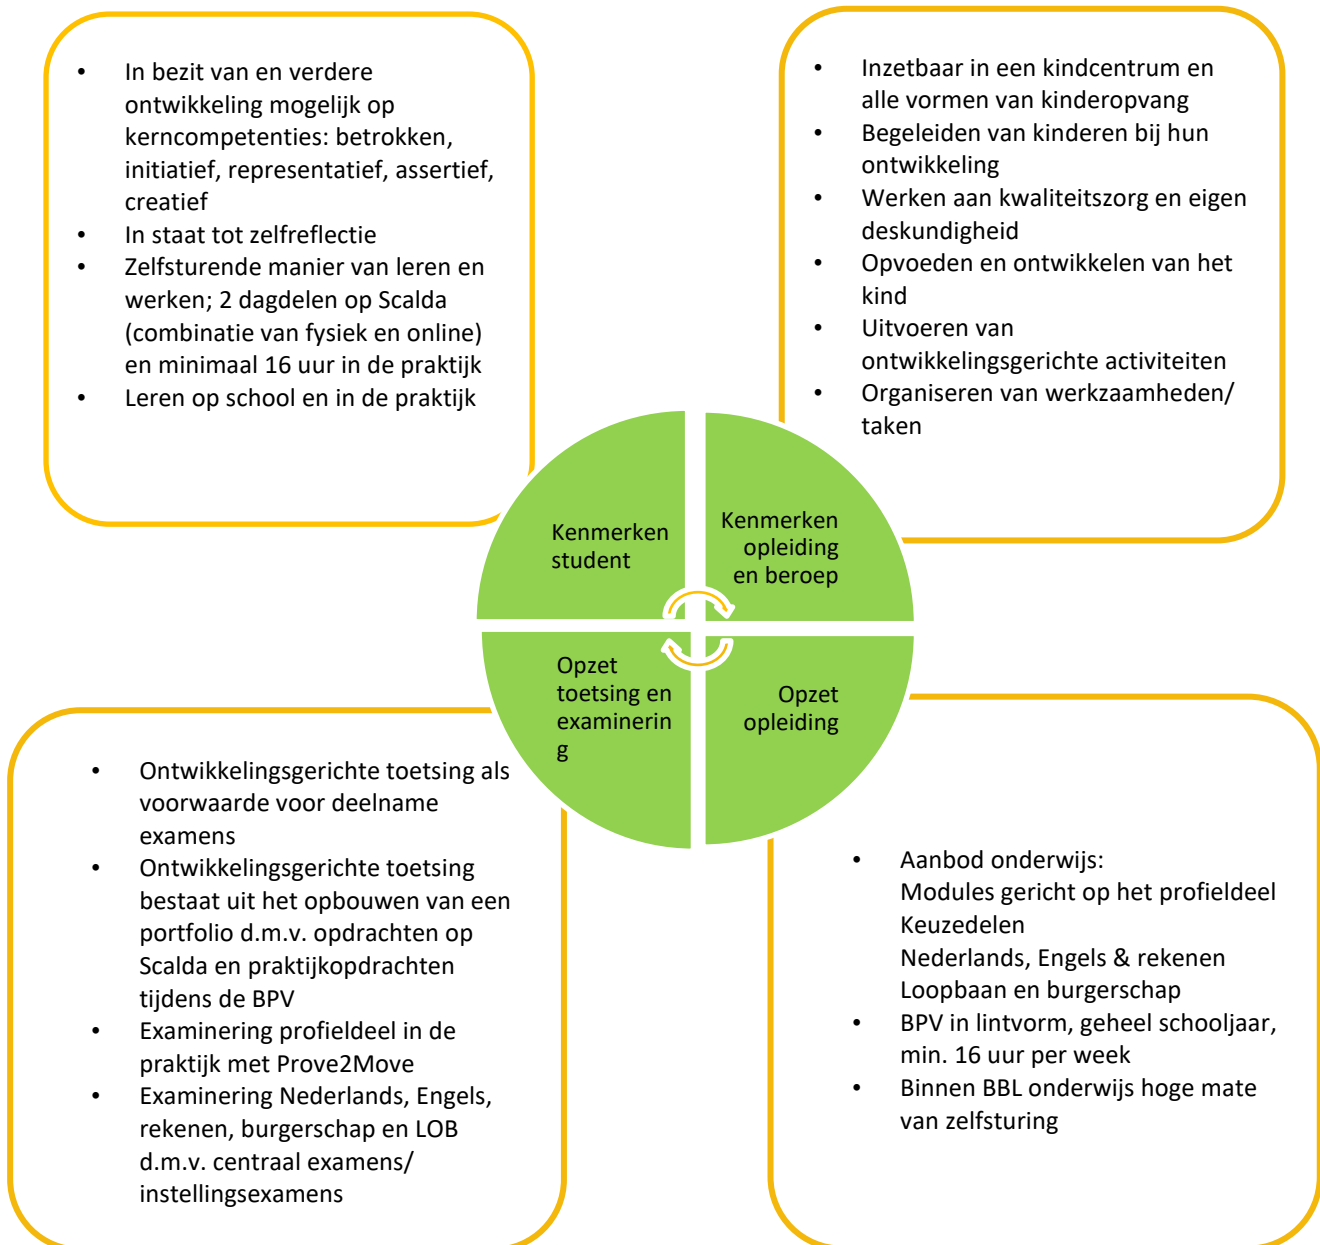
- In bezit van en verdere ontwikkeling mogelijk op kerncompetenties: betrokken, initiatief, representatief, assertief, creatief
- In staat tot zelfreflectie
- Zelfsturende manier van leren en werken; 2 dagdelen op Scalda (combinatie van fysiek en online) en minimaal 16 uur in de praktijk
- Leren op school en in de praktijk

- Inzetbaar in een kindcentrum en alle vormen van kinderopvang
- Begeleiden van kinderen bij hun ontwikkeling
- Werken aan kwaliteitszorg en eigen deskundigheid
- Opvoeden en ontwikkelen van het kind
- Uitvoeren van ontwikkelingsgerichte activiteiten
- Organiseren van werkzaamheden/ taken

Kenmerken student

Kenmerken opleiding en beroep

Opzet toetsing en examinerin g

Opzet opleiding

- Ontwikkelingsgerichte toetsing als voorwaarde voor deelname examens
- Ontwikkelingsgerichte toetsing bestaat uit het opbouwen van een portfolio d.m.v. opdrachten op Scalda en praktijkopdrachten tijdens de BPV
- Examinering profieldeel in de praktijk met Prove2Move
- Examinering Nederlands, Engels, rekenen, burgerschap en LOB d.m.v. centraal examens/ instellingsexamens

- Aanbod onderwijs:
Modules gericht op het profieldeel
Keuzedelen
Nederlands, Engels & rekenen
Loopbaan en burgerschap
- BPV in lintvorm, geheel schooljaar, min. 16 uur per week
- Binnen BBL onderwijs hoge mate van zelfsturing